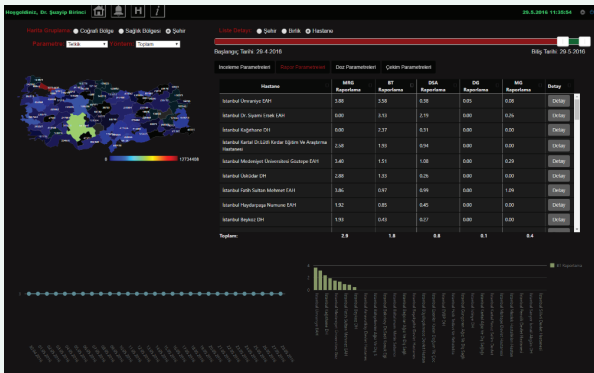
Hoşgeldiniz, Dr. Şuayip Birinci 29.5.2016 11:35:54

Harita Gruplama: Coğrafi Bölge Sağlık Bölgesi Şehir

Parametre: Tetkik Fonksiyon: Toplam

Liste Detayı: Şehir Birlik Hastane

Başlangıç Tarihi: 29.4.2016 Bitiş Tarihi: 29.5.2016

0 12734488

İnceleme Parametreleri Rapor Parametreleri Doz Parametreleri Çekim Parametreleri

| Hastane | MRG Raporlama | BT Raporlama | DIA Raporlama | DG Raporlama | MG Raporlama | Detay |
|---|---|---|---|---|---|---|
| İstanbul Ümraniye EAH | 3.88 | 3.58 | 0.38 | 0.05 | 0.08 | Detay |
| İstanbul Dr. Siyami Ersek EAH | 0.00 | 2.13 | 2.19 | 0.00 | 0.26 | Detay |
| İstanbul Kağıthane DH | 0.00 | 2.37 | 0.51 | 0.00 | 0.00 | Detay |
| İstanbul Kartal Dr.Lütfi Kırdar Eğitim ve Araştırma Hastanesi | 2.58 | 1.93 | 0.94 | 0.00 | 0.00 | Detay |
| İstanbul Medeniyet Üniversitesi Göztepe EAH | 3.40 | 1.51 | 1.08 | 0.08 | 0.29 | Detay |
| İstanbul Üsküdar DH | 2.88 | 1.33 | 0.25 | 0.00 | 0.00 | Detay |
| İstanbul Fatih Sultan Mehmet EAH | 3.86 | 0.97 | 0.99 | 0.00 | 1.09 | Detay |
| İstanbul Haydarpaşa Numune EAH | 1.92 | 0.85 | 0.45 | 0.00 | 0.00 | Detay |
| İstanbul Beykoz DH | 1.93 | 0.43 | 0.27 | 0.00 | 0.00 | Detay |
| Toplam | 2.9 | 1.8 | 0.8 | 0.1 | 0.4 | |

BT Raporlama